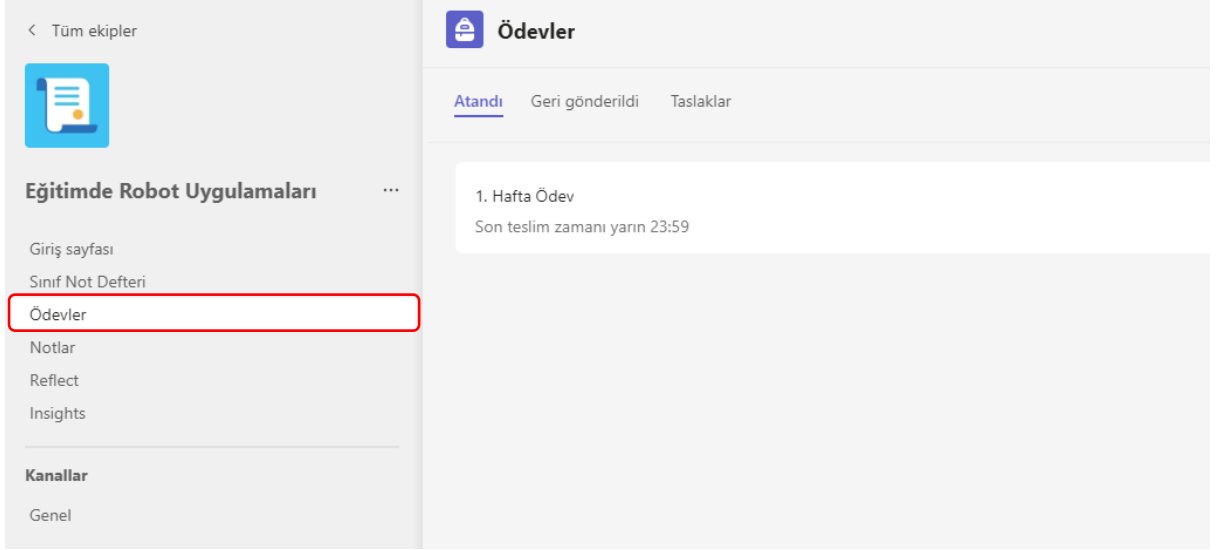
< Tüm ekipler

Eğitimde Robot Uygulamaları ···

Giriş sayfası
Sınıf Not Defteri
Ödevler
Notlar
Reflect
Insights

Kanallar

Genel

Ödevler

Atandı Geri gönderildi Taslaklar

1. Hafta Ödev
Son teslim zamanı yarın 23:59